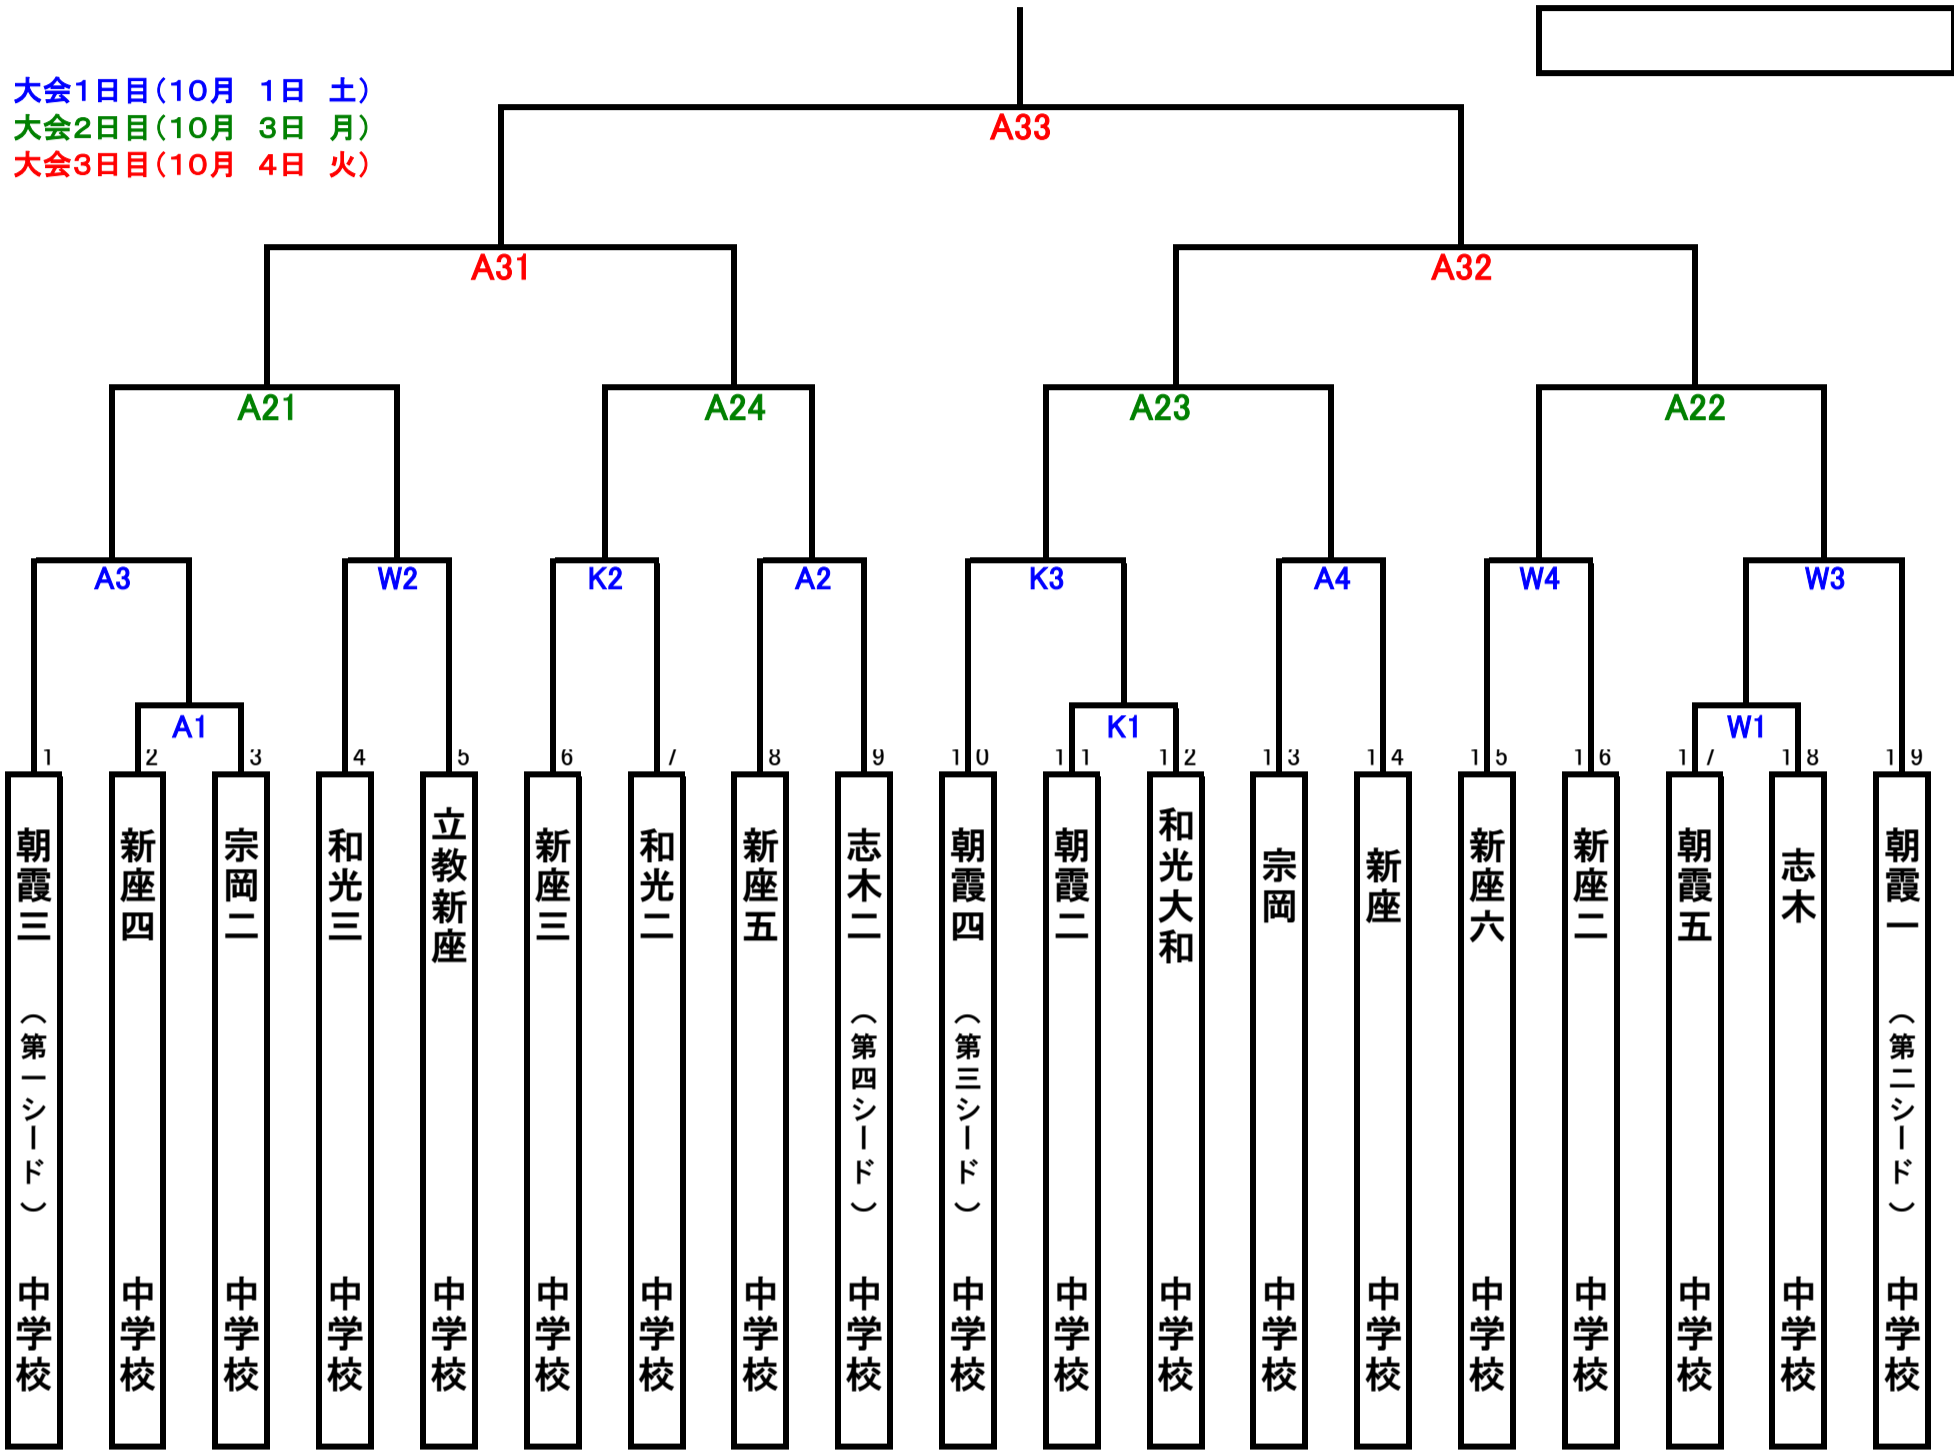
大会1日目（10月　1日　土）
大会2日目（10月　3日　月）
大会3日目（10月　4日　火）

A33

A31

A32

A21

A24

A23

A22

A3

W2

K2

A2

K3

A4

W4

W3

A1

K1

W1

1 朝霞三（第一シード）中学校
2 新座四中学校
3 宗岡二中学校
4 和光三中学校
5 立教新座中学校
6 新座三中学校
7 和光二中学校
8 新座五中学校
9 志木二（第四シード）中学校
10 朝霞四（第三シード）中学校
11 朝霞二中学校
12 和光大和中学校
13 宗岡中学校
14 新座中学校
15 新座六中学校
16 新座二中学校
17 朝霞五中学校
18 志木中学校
19 朝霞一（第二シード）中学校